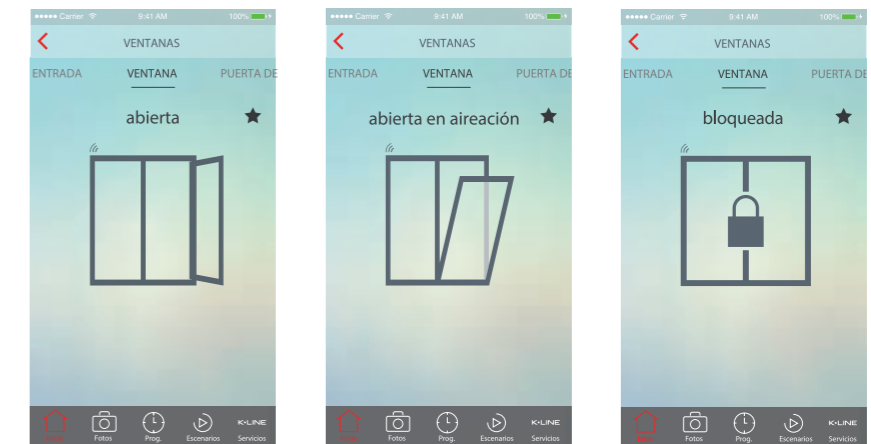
●●●●● Carrier 9:41 AM 100%

VENTANAS

ENTRADA VENTANA PUERTA DE

abierta

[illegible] Fotos Prog. Escenarios K·LINE Servicios

●●●●● Carrier 9:41 AM 100%

VENTANAS

ENTRADA VENTANA PUERTA DE

abierta en aireación

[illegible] Fotos Prog. Escenarios K·LINE Servicios

●●●●● Carrier 9:41 AM 100%

VENTANAS

ENTRADA VENTANA PUERTA DE

bloqueada

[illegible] Fotos Prog. Escenarios K·LINE Servicios